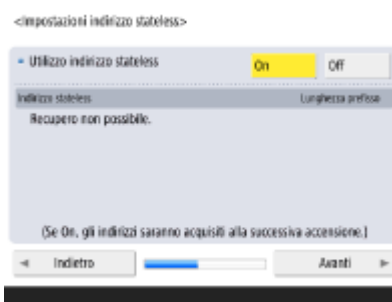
<Impostazioni indirizzo stateless>

Utilizzo indirizzo stateless

On

Off

Indirizzo stateless

Lunghezza prefisso

Recupero non possibile.

(Se On, gli indirizzi saranno acquisiti alla successiva accensione.)

Indietro

Avanti